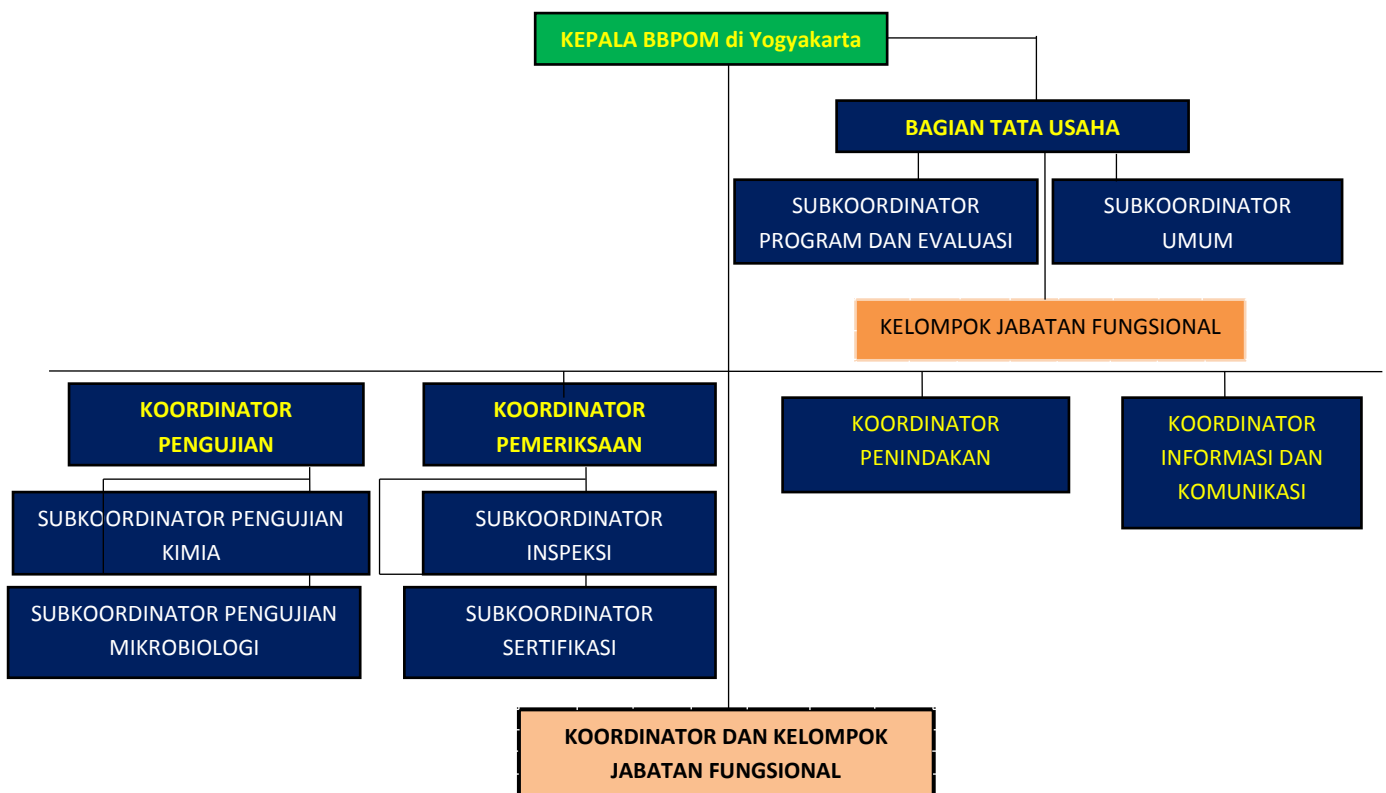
KEPALA BBPOM di Yogyakarta

BAGIAN TATA USAHA

SUBKOORDINATOR PROGRAM DAN EVALUASI

SUBKOORDINATOR UMUM

KELOMPOK JABATAN FUNGSIONAL

KOORDINATOR PENGUJIAN

KOORDINATOR PEMERIKSAAN

KOORDINATOR PENINDAKAN

KOORDINATOR INFORMASI DAN KOMUNIKASI

SUBKOORDINATOR PENGUJIAN KIMIA

SUBKOORDINATOR INSPEKSI

SUBKOORDINATOR PENGUJIAN MIKROBIOLOGI

SUBKOORDINATOR SERTIFIKASI

KOORDINATOR DAN KELOMPOK JABATAN FUNGSIONAL